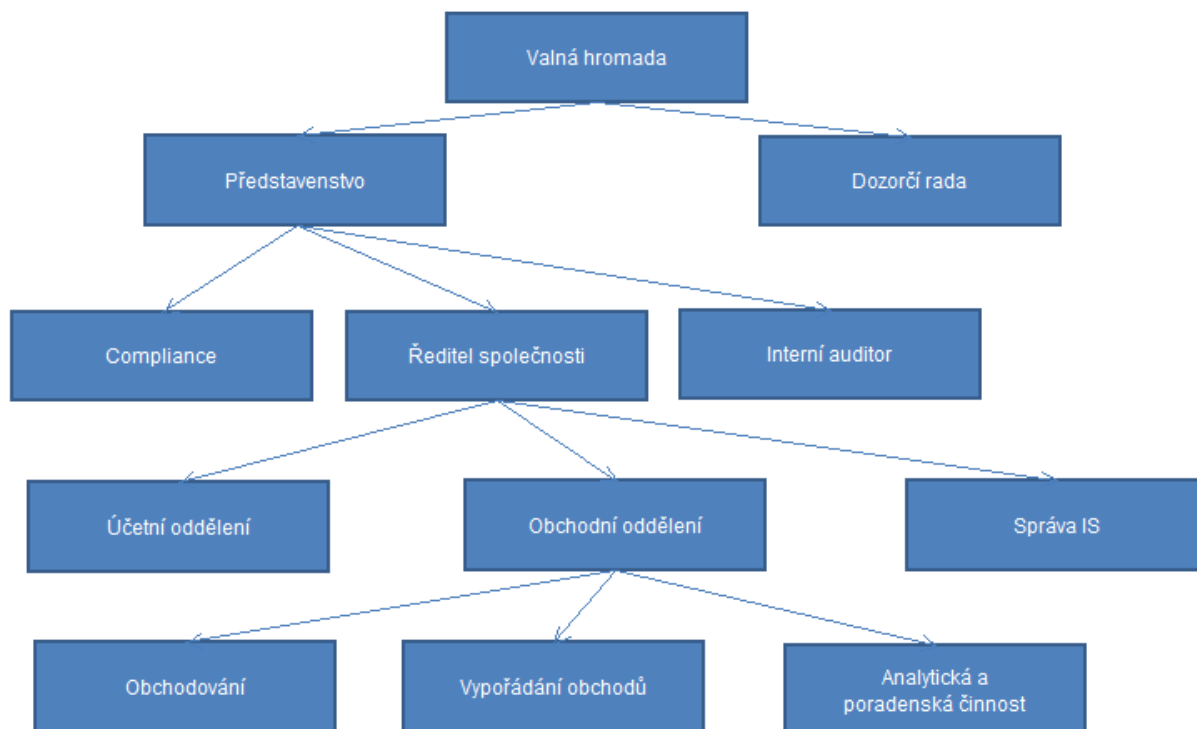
Valná hromada

Představenstvo

Dozorčí rada

Compliance

Ředitel společnosti

Interní auditor

Účetní oddělení

Obchodní oddělení

Správa IS

Obchodování

Vypořádání obchodů

Analytická a poradenská činnost